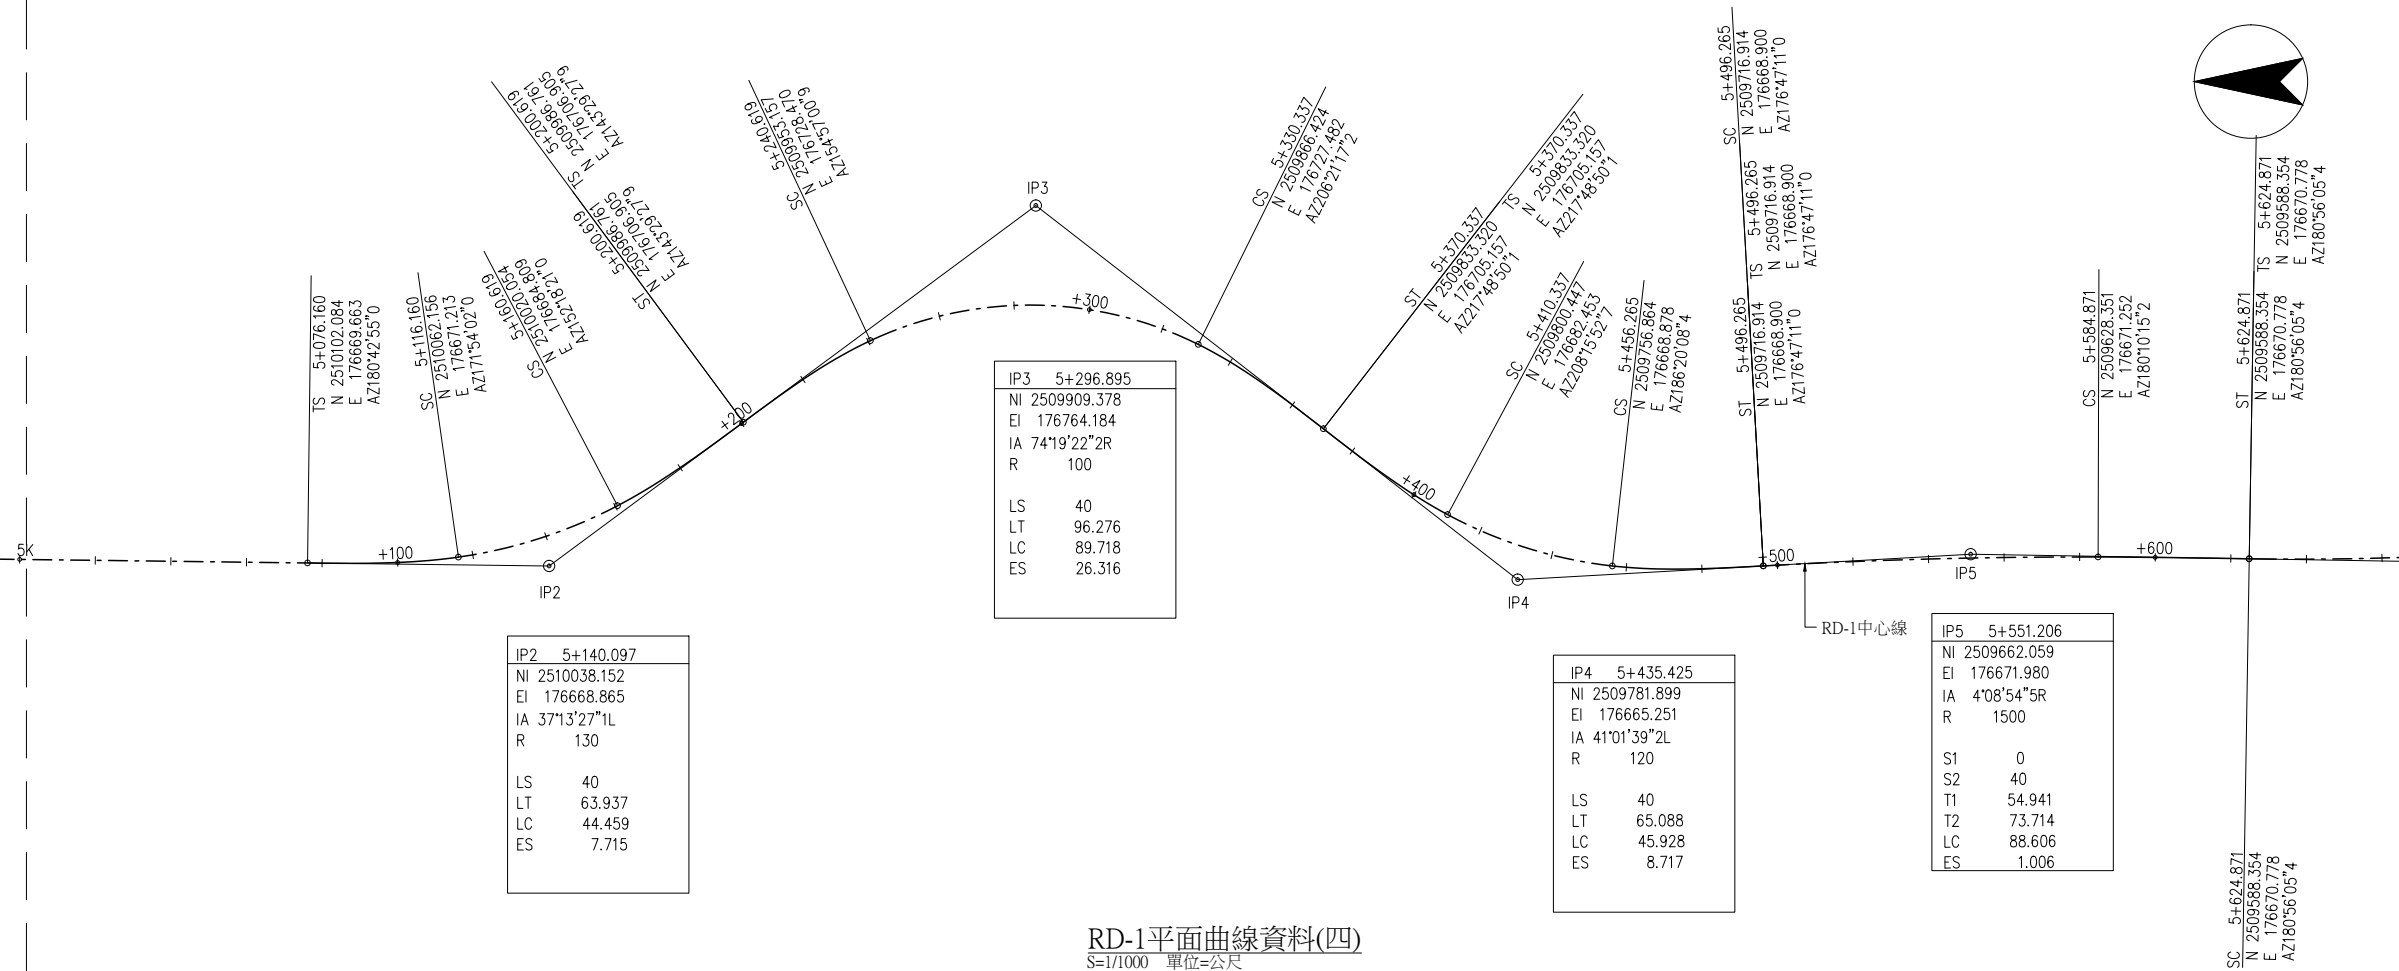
TS 5+076.160
N 2510102.084
E 176669.663
AZ180°42'55"0

SC 5+116.160
N 2510062.156
E 176671.213
AZ171°54'02"0

CS 5+160.054
N 2510020.809
E 176684.917
AZ152°18'21"0

ST 5+200.619
N 2509986.161
E 176706.905
AZ143°29'27"9

TS 5+200.619
N 2509986.161
E 176706.905
AZ143°29'27"9

SC 5+240.619
N 2509953.010
E 176728.470
AZ154°57'00"9

IP3

CS 5+330.337
N 2509866.424
E 176727.482
AZ206°21'17"2

TS 5+370.337
N 2509833.320
E 176705.157
AZ217°48'50"1

ST 5+370.337
N 2509833.320
E 176705.157
AZ217°48'50"1

SC 5+410.337
N 2509800.447
E 176682.453
AZ208°15'52"7

CS 5+456.265
N 2509756.864
E 176668.878
AZ186°20'08"4

SC 5+496.265
N 2509716.914
E 176668.900
AZ176°47'11"0

TS 5+496.265
N 2509716.914
E 176668.900
AZ176°47'11"0

ST 5+496.265
N 2509716.914
E 176668.900
AZ176°47'11"0

CS 5+584.871
N 2509628.351
E 176671.252
AZ180°10'15"2

TS 5+624.871
N 2509588.354
E 176670.778
AZ180°56'05"4

ST 5+624.871
N 2509588.354
E 176670.778
AZ180°56'05"4

5K
+100
+200
+300
+400
+500
+600
IP2
IP4
IP5

| IP3 5+296.895 |
|---|
| NI 2509909.378 |
| EI 176764.184 |
| IA 74°19'22"2R |
| R 100 |
| LS 40 |
| LT 96.276 |
| LC 89.718 |
| ES 26.316 |

RD-1中心線

| IP2 5+140.097 |
|---|
| NI 2510038.152 |
| EI 176668.865 |
| IA 37°13'27"1L |
| R 130 |
| LS 40 |
| LT 63.937 |
| LC 44.459 |
| ES 7.715 |

| IP4 5+435.425 |
|---|
| NI 2509781.899 |
| EI 176665.251 |
| IA 41°01'39"2L |
| R 120 |
| LS 40 |
| LT 65.088 |
| LC 45.928 |
| ES 8.717 |

| IP5 5+551.206 |
|---|
| NI 2509662.059 |
| EI 176671.980 |
| IA 4°08'54"5R |
| R 1500 |
| S1 0 |
| S2 40 |
| T1 54.941 |
| T2 73.714 |
| LC 88.606 |
| ES 1.006 |

SC 5+624.871
N 2509588.354
E 176670.778
AZ180°56'05"4

RD-1平面曲線資料(四)
S=1/1000 單位=公尺